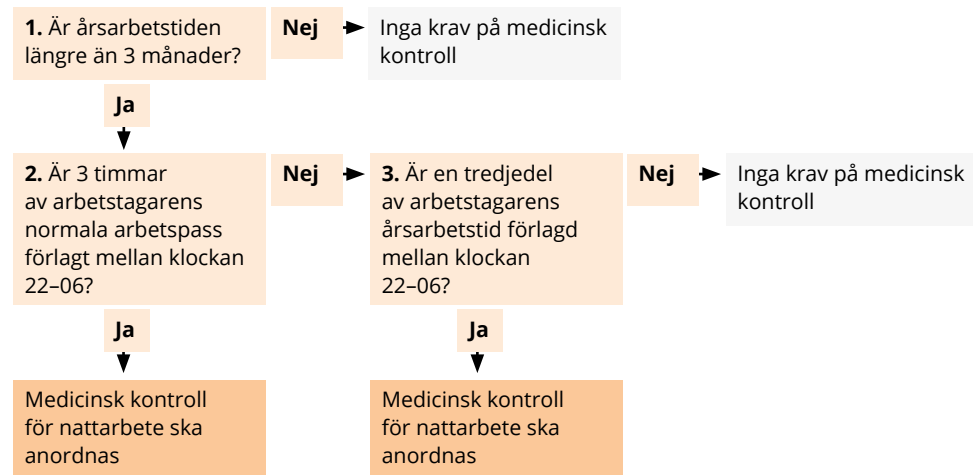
**1.** Är årsarbetstiden längre än 3 månader?

**Nej**

Inga krav på medicinsk kontroll

**Ja**

**2.** Är 3 timmar av arbetstagarens normala arbetspass förlagt mellan klockan 22–06?

**Nej**

**3.** Är en tredjedel av arbetstagarens årsarbetstid förlagd mellan klockan 22–06?

**Nej**

Inga krav på medicinsk kontroll

**Ja**

Medicinsk kontroll för nattarbete ska anordnas

**Ja**

Medicinsk kontroll för nattarbete ska anordnas